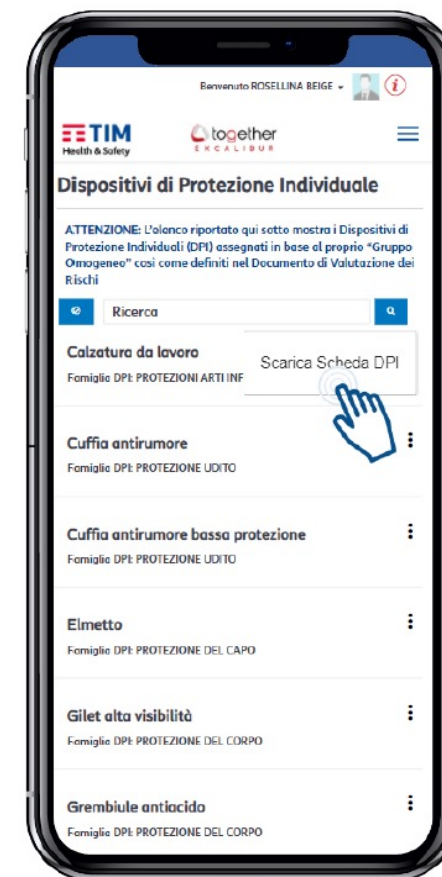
Benvenuto ROSELLINA BEIGE

TIM
Health & Safety

together
EXCALIBUR

Dispositivi di Protezione Individuale

ATTENZIONE: L'elenco riportato qui sotto mostra i Dispositivi di Protezione Individuali (DPI) assegnati in base al proprio "Gruppo Omogeneo" così come definiti nel Documento di Valutazione dei Rischi

Ricerca

Calzatura da lavoro
Famiglia DPI: PROTEZIONI ARTI INF

Scarica Scheda DPI

Cuffia antirumore
Famiglia DPI: PROTEZIONE UDITO

Cuffia antirumore bassa protezione
Famiglia DPI: PROTEZIONE UDITO

Elmetto
Famiglia DPI: PROTEZIONE DEL CAPO

Gilet alta visibilità
Famiglia DPI: PROTEZIONE DEL CORPO

Grembiule antiacido
Famiglia DPI: PROTEZIONE DEL CORPO